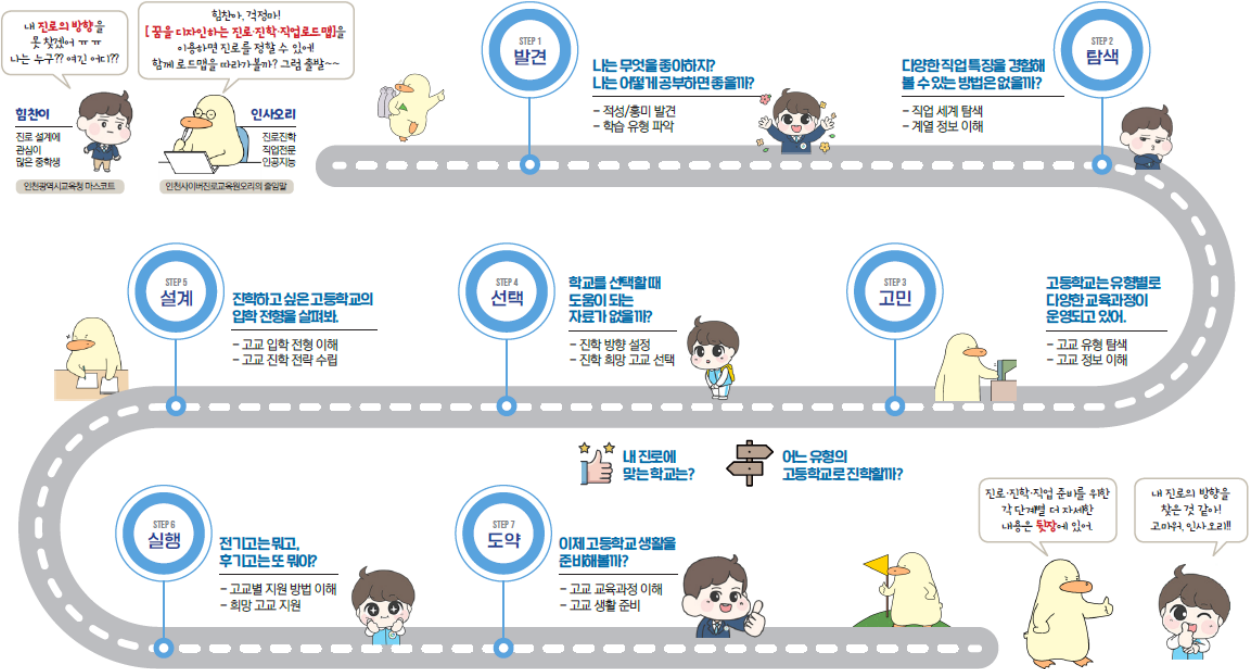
내 진로의 방향을 못 찾겠어 ㅠㅠ 나는 누구?? 여긴 어디??

힘찬이
진로 설계에 관심이 많은 중학생
인천광역시교육청 마스코트

힘찬아, 걱정마! [꿈을 디자인하는 진로·진학·직업로드맵]을 이용하면 진로를 정할 수 있어! 함께 로드맵을 따라가볼까? 그럼 출발~~

인사오리
진로진학 직업전문 인공지능
인천사이버진로교육원오리의 출입팔

STEP 1
발견
나는 무엇을 좋아하지? 나는 어떻게 공부하면 좋을까?
- 적성/흥미 발견
- 학습 유형 파악

STEP 2
탐색
다양한 직업 특징을 경험해 볼 수 있는 방법은 없을까?
- 직업 세계 탐색
- 계열 정보 이해

STEP 3
고민
고등학교는 유형별로 다양한 교육과정이 운영되고 있어.
- 고교 유형 탐색
- 고교 정보 이해

STEP 4
선택
학교를 선택할 때 도움이 되는 자료가 없을까?
- 진학 방향 설정
- 진학 희망 고교 선택

STEP 5
설계
진학하고 싶은 고등학교의 입학 전형을 살펴봐.
- 고교 입학 전형 이해
- 고교 진학 전략 수립

내 진로에 맞는 학교는?
어느 유형의 고등학교로 진학할까?

STEP 6
실행
전기고는 뭐고, 후기고는 또 뭐야?
- 고교별 지원 방법 이해
- 희망 고교 지원

STEP 7
도약
이제 고등학교 생활을 준비해볼까?
- 고교 교육과정 이해
- 고교 생활 준비

진로·진학·직업 준비를 위한 각 단계별 더 자세한 내용은 뒷장에 있어.

내 진로의 방향을 찾은 것 같아! 고마워, 인사오리!!